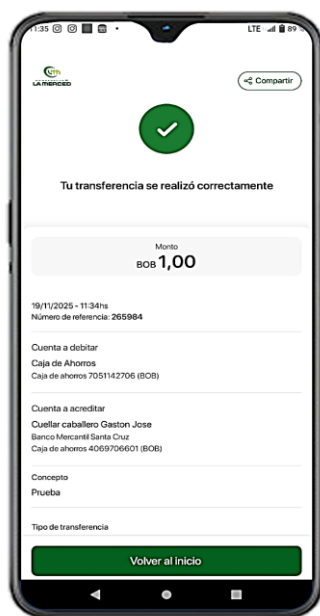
11:35 LTE 89

LA MERCED

Compartir

Tu transferencia se realizó correctamente

Monto
BOB 1,00

19/11/2025 - 11:34hs
Número de referencia: 265984

Cuenta a debitar
Caja de Ahorros
Caja de ahorros 7051142706 (BOB)

Cuenta a acreditar
Cuellar caballero Gaston Jose
Banco Mercantil Santa Cruz
Caja de ahorros 4069706601 (BOB)

Concepto
Prueba

Tipo de transferencia

Volver al inicio